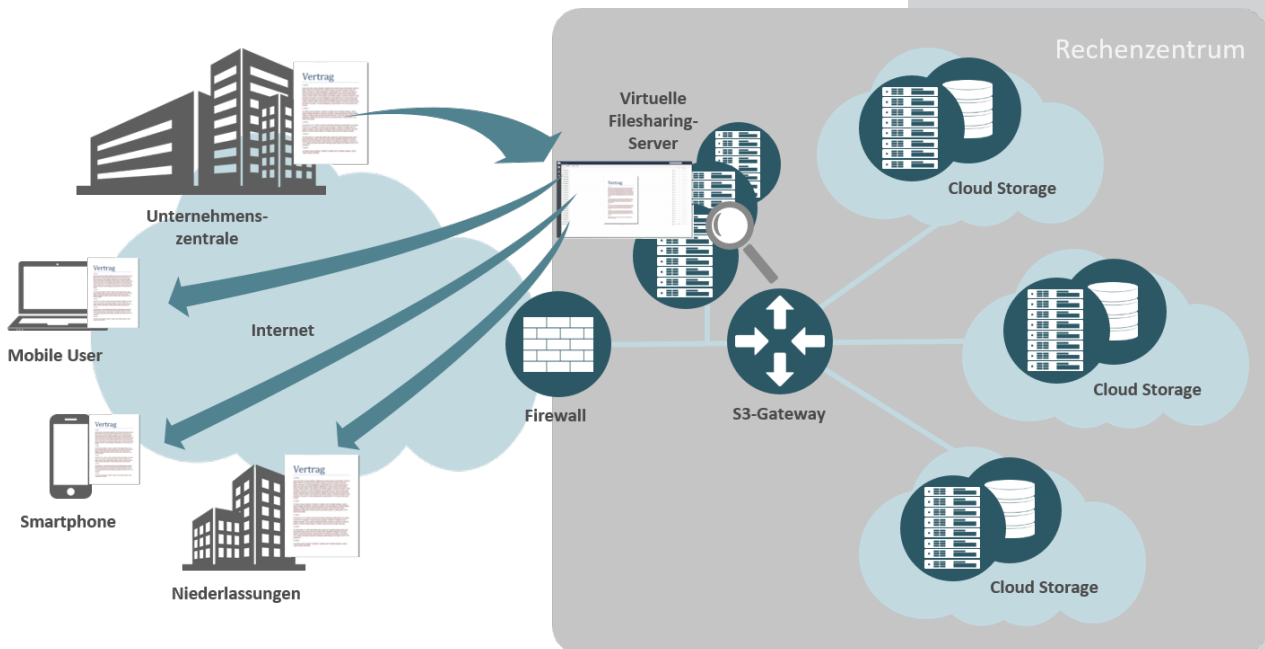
Rechenzentrum

Vertrag

Unternehmenszentrale

Virtuelle Filesharing-Server

Cloud Storage

Vertrag

Mobile User

Internet

Firewall

S3-Gateway

Cloud Storage

Vertrag

Smartphone

Vertrag

Niederlassungen

Cloud Storage